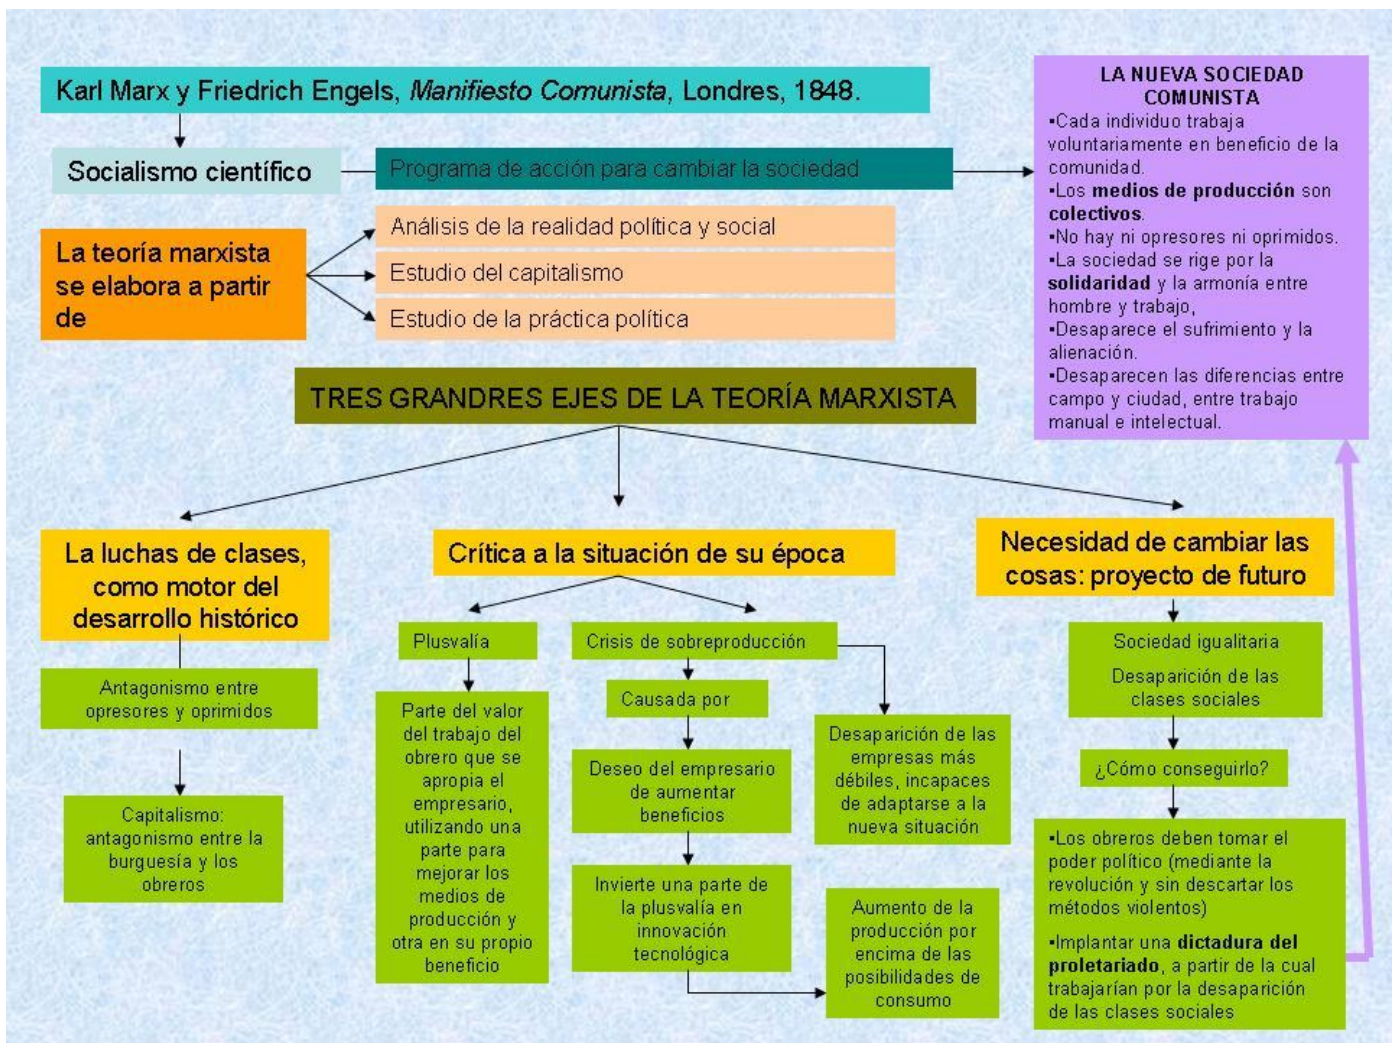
Karl Marx y Friedrich Engels, *Manifiesto Comunista*, Londres, 1848.

Socialismo científico

Programa de acción para cambiar la sociedad

La teoría marxista se elabora a partir de

Análisis de la realidad política y social

Estudio del capitalismo

Estudio de la práctica política

LA NUEVA SOCIEDAD COMUNISTA
•Cada individuo trabaja voluntariamente en beneficio de la comunidad.
•Los **medios de producción** son **colectivos**.
•No hay ni opresores ni oprimidos.
•La sociedad se rige por la **solidaridad** y la armonía entre hombre y trabajo,
•Desaparece el sufrimiento y la alienación.
•Desaparecen las diferencias entre campo y ciudad, entre trabajo manual e intelectual.

TRES GRANDRES EJES DE LA TEORÍA MARXISTA

La luchas de clases, como motor del desarrollo histórico

Antagonismo entre opresores y oprimidos

Capitalismo: antagonismo entre la burguesía y los obreros

Crítica a la situación de su época

Plusvalía

Parte del valor del trabajo del obrero que se apropia el empresario, utilizando una parte para mejorar los medios de producción y otra en su propio beneficio

Crisis de sobreproducción

Causada por

Deseo del empresario de aumentar beneficios

Invierte una parte de la plusvalía en innovación tecnológica

Aumento de la producción por encima de las posibilidades de consumo

Desaparición de las empresas más débiles, incapaces de adaptarse a la nueva situación

Necesidad de cambiar las cosas: proyecto de futuro

Sociedad igualitaria

Desaparición de las clases sociales

¿Cómo conseguirlo?

•Los obreros deben tomar el poder político (mediante la revolución y sin descartar los métodos violentos)

•Implantar una **dictadura del proletariado**, a partir de la cual trabajarían por la desaparición de las clases sociales